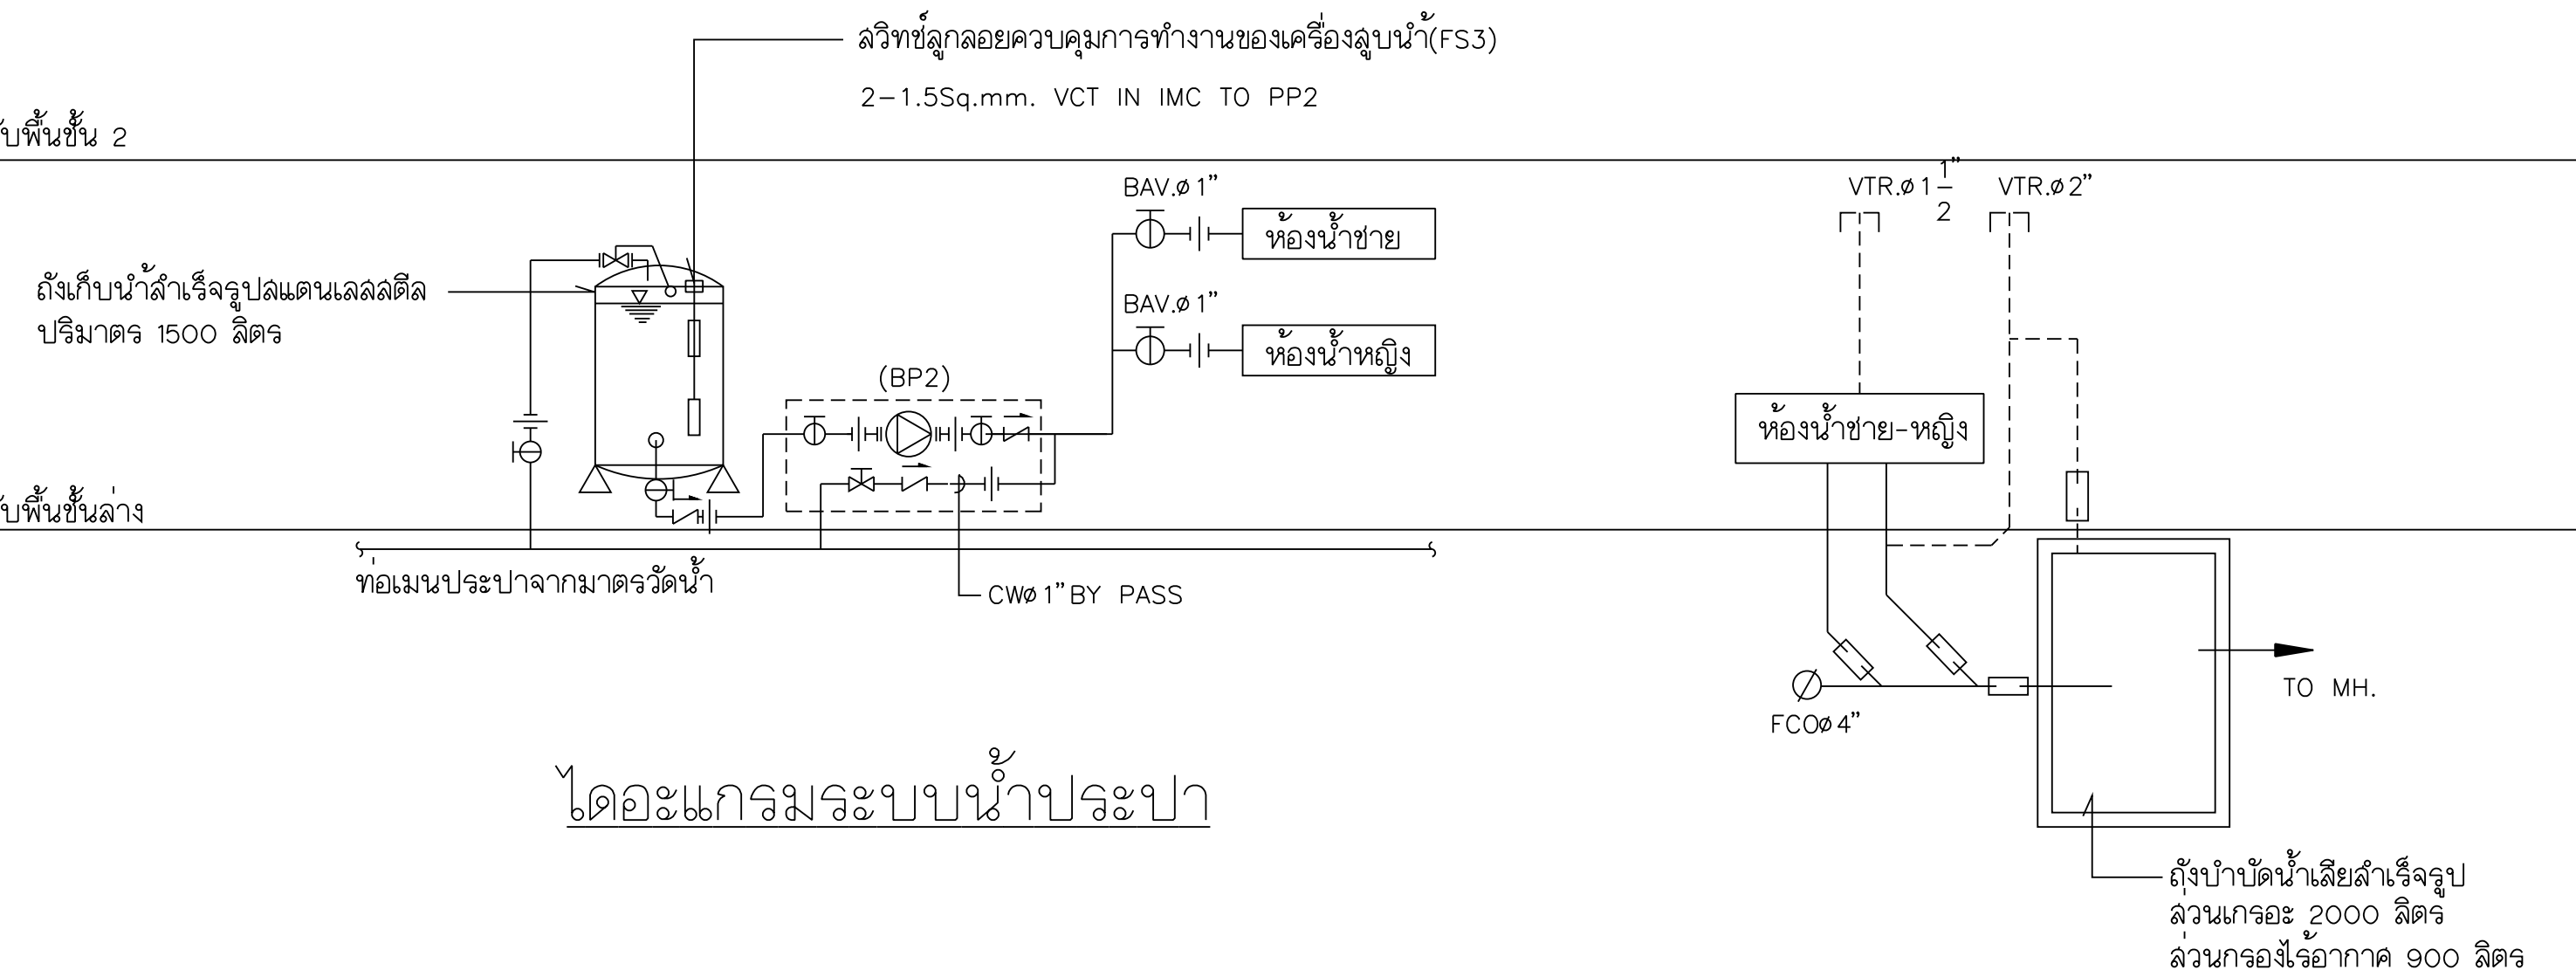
สวิทช์ลูกลอยควบคุมการทำงานของเครื่องสูบน้ำ(FS3)
2-1.5Sq.mm. VCT IN IMC TO PP2

บพื้นชั้น 2

BAV.ø 1"
ห้องน้ำชาย
BAV.ø 1"
ห้องน้ำหญิง

VTR.ø $1\frac{1}{2}$"
VTR.ø 2"

ถังเก็บน้ำสำเร็จรูปสแตนเลสสตีล
ปริมาตร 1500 ลิตร

(BP2)

ห้องน้ำชาย-หญิง

บพื้นชั้นล่าง

ท่อเมนประปาจากมาตรวัดน้ำ

CWø 1"BY PASS

TO MH.

FCOø 4"

ไดอะแกรมระบบน้ำประปา

ถังบำบัดน้ำเสียสำเร็จรูป
ส่วนเกรอะ 2000 ลิตร
ส่วนกรองไร้อากาศ 900 ลิตร